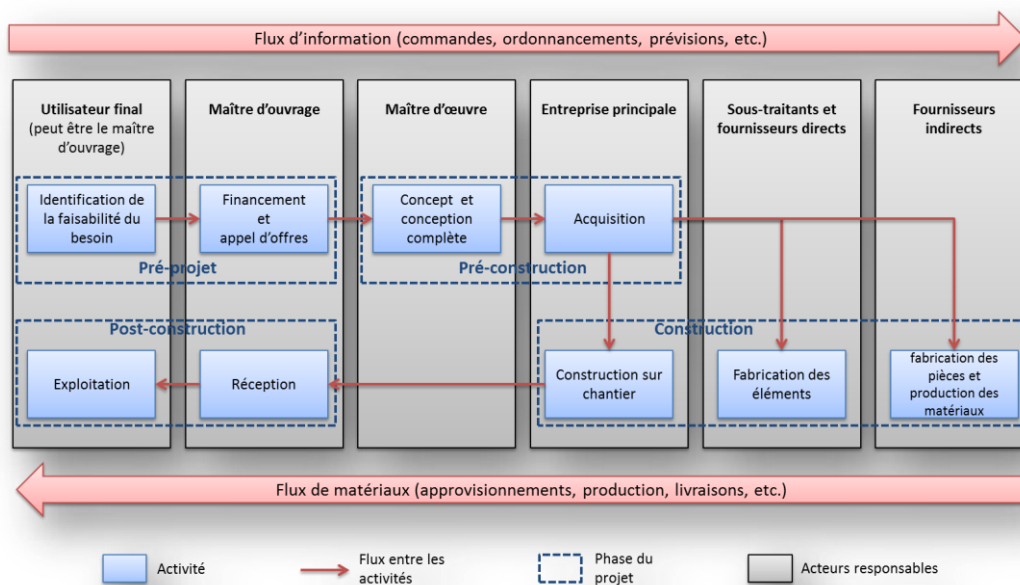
Flux d'information (commandes, ordonnancements, prévisions, etc.)

Utilisateur final (peut être le maître d'ouvrage)

Maître d'ouvrage

Maître d'œuvre

Entreprise principale

Sous-traitants et fournisseurs directs

Fournisseurs indirects

Identification de la faisabilité du besoin

Financement et appel d'offres

Concept et conception complète

Acquisition

Pré-projet

Pré-construction

Post-construction

Construction

Exploitation

Réception

Construction sur chantier

Fabrication des éléments

fabrication des pièces et production des matériaux

Flux de matériaux (approvisionnements, production, livraisons, etc.)

Activité

Flux entre les activités

Phase du projet

Acteurs responsables